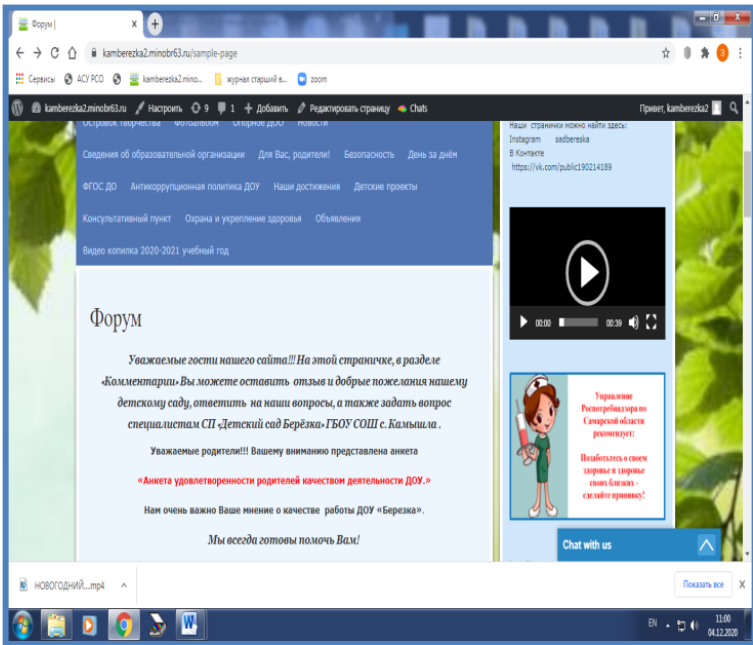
Форум | ×

kamberezka2.minobr63.ru/sample-page

Сервисы АСУ РСО kamberezka2.mino... журнал старший в... zoom

kamberezka2.minobr63.ru Настроить 9 1 + Добавить Редактировать страницу Chats Привет, kamberezka2

Островок творчества Фотоальбом Опорное ДОО Новости

Сведения об образовательной организации Для Вас, родители! Безопасность День за днём

ФГОС ДО Антикоррупционная политика ДОУ Наши достижения Детские проекты

Консультативный пункт Охрана и укрепление здоровья Объявления

Видео копилка 2020-2021 учебный год

Форум

Уважаемые гости нашего сайта!!! На этой страничке, в разделе «Комментарии» Вы можете оставить отзыв и добрые пожелания нашему детскому саду, ответить на наши вопросы, а также задать вопрос специалистам СП «Детский сад Берёзка» ГБОУ СОШ с. Камышла .

Уважаемые родители!!! Вашему вниманию представлена анкета

«Анкета удовлетворенности родителей качеством деятельности ДОУ.»

Нам очень важно Ваше мнение о качестве работы ДОУ «Березка».

Мы всегда готовы помочь Вам!

Наши странички можно найти здесь:
Instagram sadbereska
В Контакте
https://vk.com/public190214189

00:00 00:39

Управление Роспотребнадзора по Самарской области рекомендует:

Позаботьтесь о своем здоровье и здоровье своих близких - сделайте прививку!

Chat with us

НОВОГОДНИЙ....mp4

Показать все

EN 11:00 04.12.2020